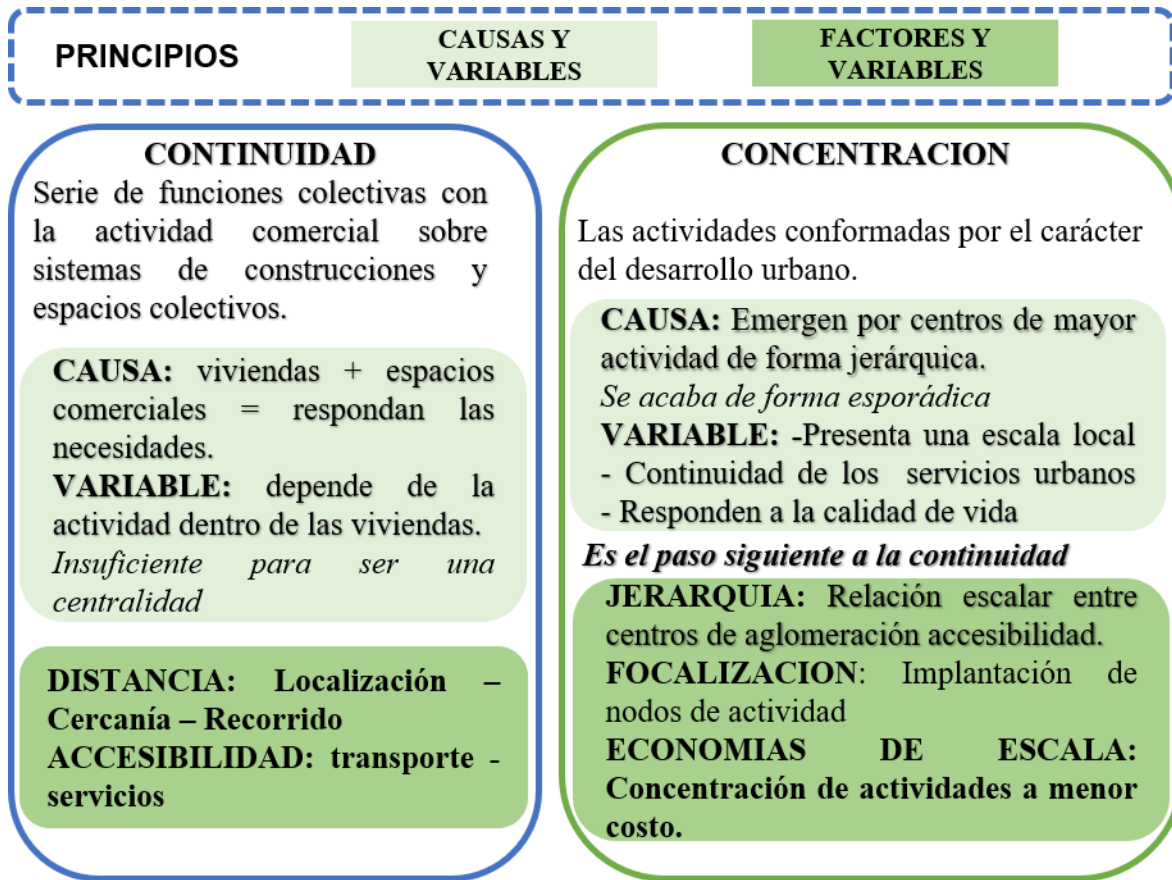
PRINCIPIOS

CAUSAS Y VARIABLES

FACTORES Y VARIABLES

CONTINUIDAD
Serie de funciones colectivas con la actividad comercial sobre sistemas de construcciones y espacios colectivos.

**CAUSA:** viviendas + espacios comerciales = respondan las necesidades.
**VARIABLE:** depende de la actividad dentro de las viviendas.
*Insuficiente para ser una centralidad*

**DISTANCIA: Localización – Cercanía – Recorrido**
**ACCESIBILIDAD: transporte - servicios**

CONCENTRACION

Las actividades conformadas por el carácter del desarrollo urbano.

**CAUSA:** Emergen por centros de mayor actividad de forma jerárquica.
*Se acaba de forma esporádica*
**VARIABLE:** -Presenta una escala local
- Continuidad de los servicios urbanos
- Responden a la calidad de vida

***Es el paso siguiente a la continuidad***

**JERARQUIA:** Relación escalar entre centros de aglomeración accesibilidad.
**FOCALIZACION**: Implantación de nodos de actividad
**ECONOMIAS DE ESCALA: Concentración de actividades a menor costo.**